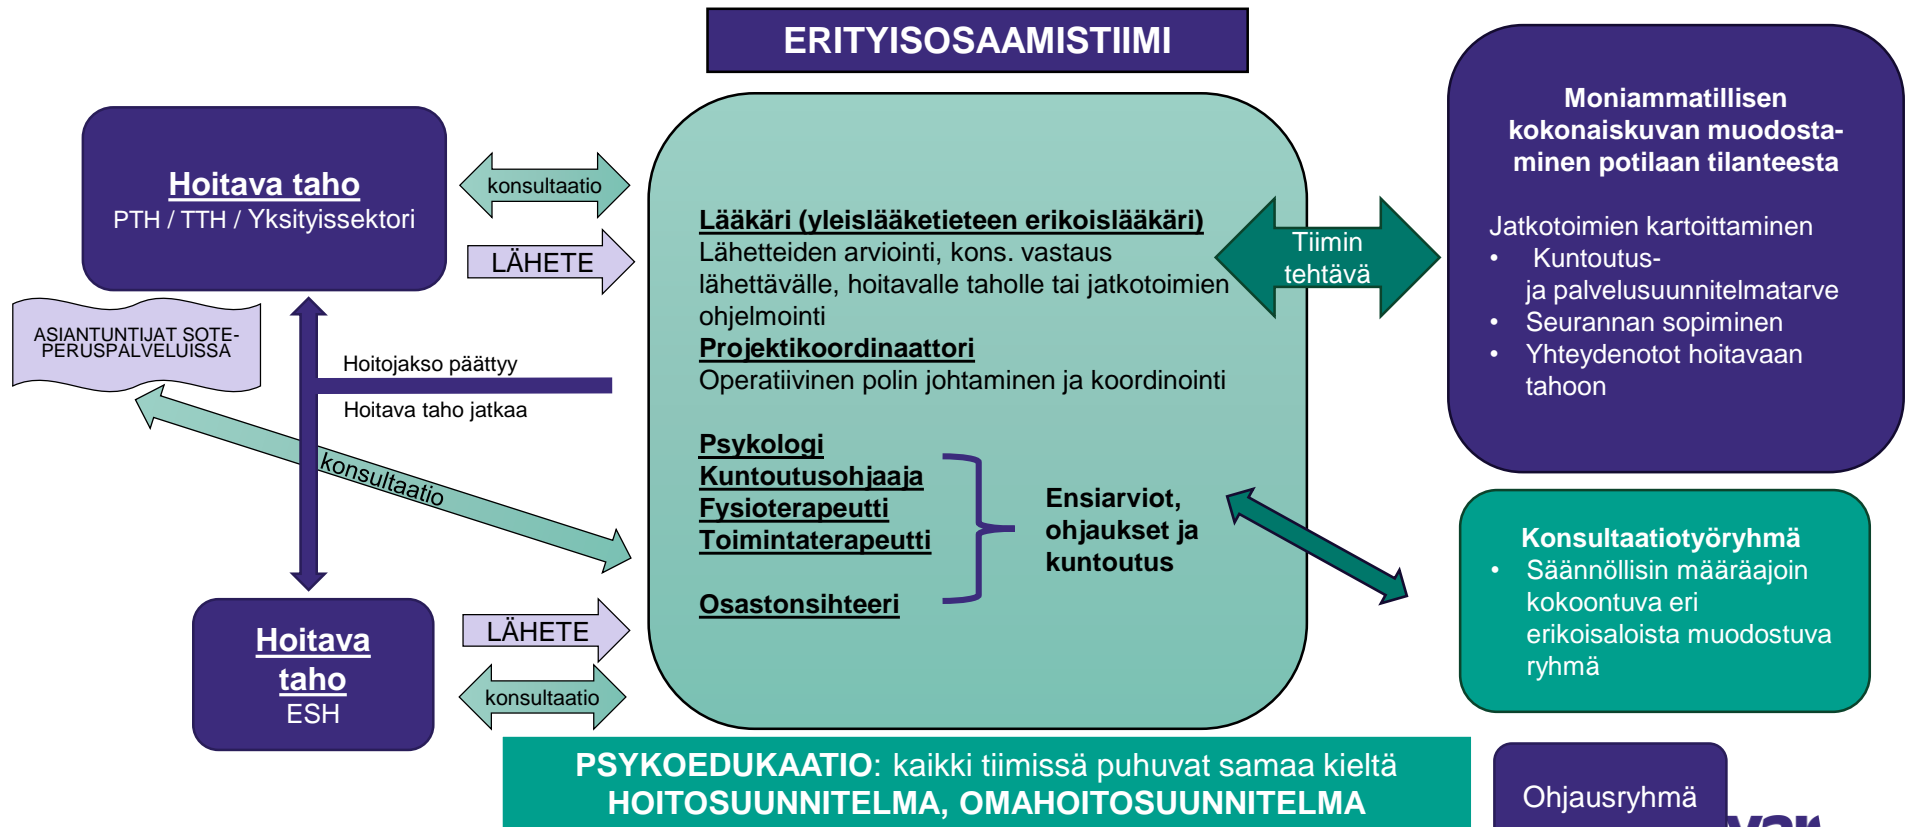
ERITYISOSAAMISTIIMI

Hoitava taho
PTH / TTH / Yksityissektori

konsultaatio

LÄHETE

ASIANTUNTIJAT SOTE-PERUSPALVELUISSA

Hoitojakso päättyy

Hoitava taho jatkaa

konsultaatio

Lääkäri (yleislääketieteen erikoislääkäri)
Lähetteiden arviointi, kons. vastaus lähettävälle, hoitavalle taholle tai jatkotoimien ohjelmointi
Projektikoordinaattori
Operatiivinen polin johtaminen ja koordinointi

Psykologi
Kuntoutusohjaaja
Fysioterapeutti
Toimintaterapeutti

Osastonsihteeri

Ensiarviot, ohjaukset ja kuntoutus

Tiimin tehtävä

Moniammatillisen kokonaiskuvan muodostaminen potilaan tilanteesta

Jatkotoimien kartoittaminen
• Kuntoutus- ja palvelusuunnitelmatarve
• Seurannan sopiminen
• Yhteydenotot hoitavaan tahoon

Konsultaatiotyöryhmä
• Säännöllisin määräajoin kokoontuva eri erikoisaloista muodostuva ryhmä

Hoitava taho
ESH

LÄHETE

konsultaatio

PSYKOEDUKAATIO: kaikki tiimissä puhuvat samaa kieltä
HOITOSUUNNITELMA, OMAHOITOSUUNNITELMA

Ohjausryhmä

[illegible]